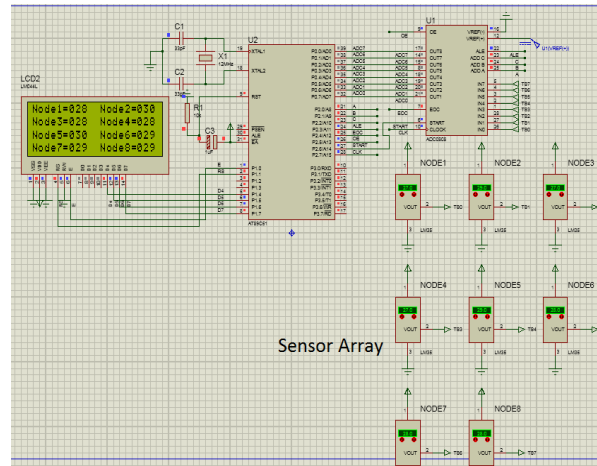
LCD2
LM044L

Node1=028 Node2=030
Node3=028 Node4=028
Node5=030 Node6=029
Node7=029 Node8=029

C1
33pF
C2
33pF
X1
12MHz
R1
10k
C3
1uF

U2
XTAL1
XTAL2
RST
PSEN
ALE
EA
AT89C51

U1
ADC0808
U1(VREF+)

NODE1
NODE2
NODE3
NODE4
NODE5
NODE6
NODE7
NODE8

VOUT
LM35

Sensor Array